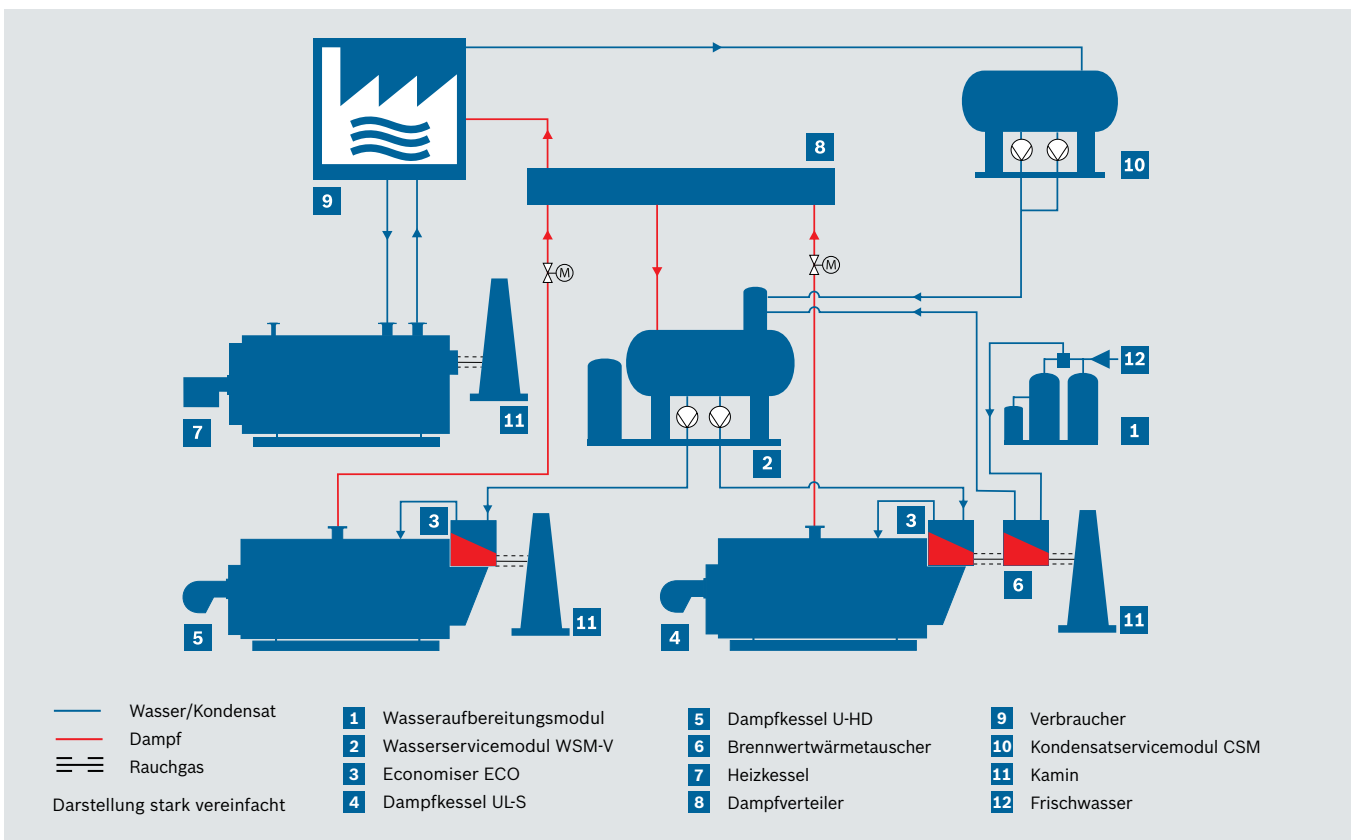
9

8

10

M

M

12

7

11

1

2

3

3

5

11

4

6

11

Wasser/Kondensat
Dampf
Rauchgas

Darstellung stark vereinfacht

1 Wasseraufbereitungsmodul
2 Wasserservicemodul WSM-V
3 Economiser ECO
4 Dampfkessel UL-S

5 Dampfkessel U-HD
6 Brennwertwärmetauscher
7 Heizkessel
8 Dampfverteiler

9 Verbraucher
10 Kondensatservicemodul CSM
11 Kamin
12 Frischwasser